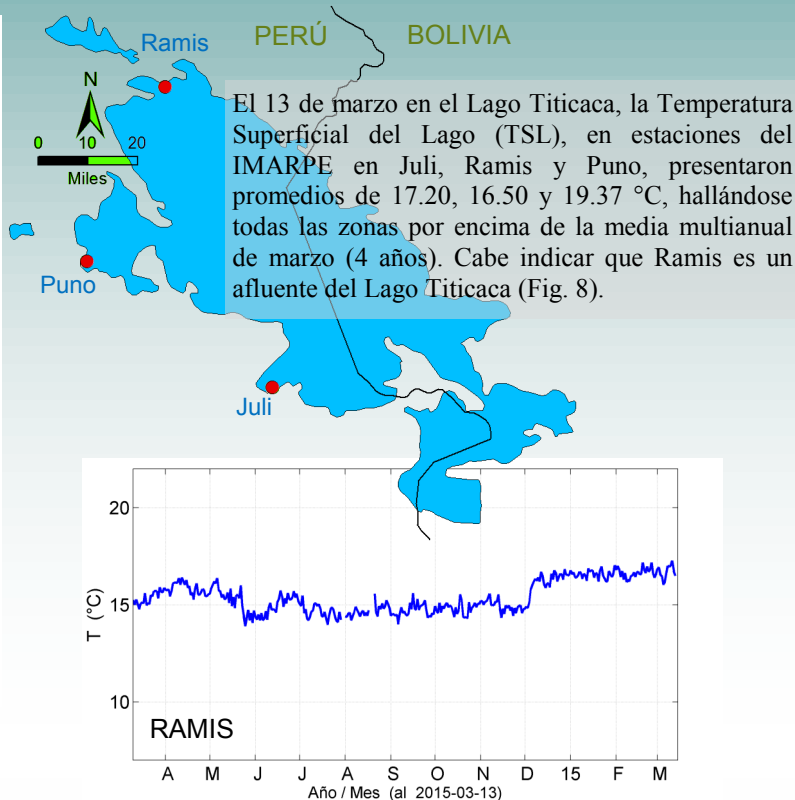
Ramis

PERÚ

BOLIVIA

N

0 10 20

Miles

El 13 de marzo en el Lago Titicaca, la Temperatura Superficial del Lago (TSL), en estaciones del IMARPE en Juli, Ramis y Puno, presentaron promedios de 17.20, 16.50 y 19.37 °C, hallándose todas las zonas por encima de la media multianual de marzo (4 años). Cabe indicar que Ramis es un afluente del Lago Titicaca (Fig. 8).

Puno

Juli

20

15

10

T (°C)

RAMIS

A M J J A S O N D 15 F M

Año / Mes (al 2015-03-13)